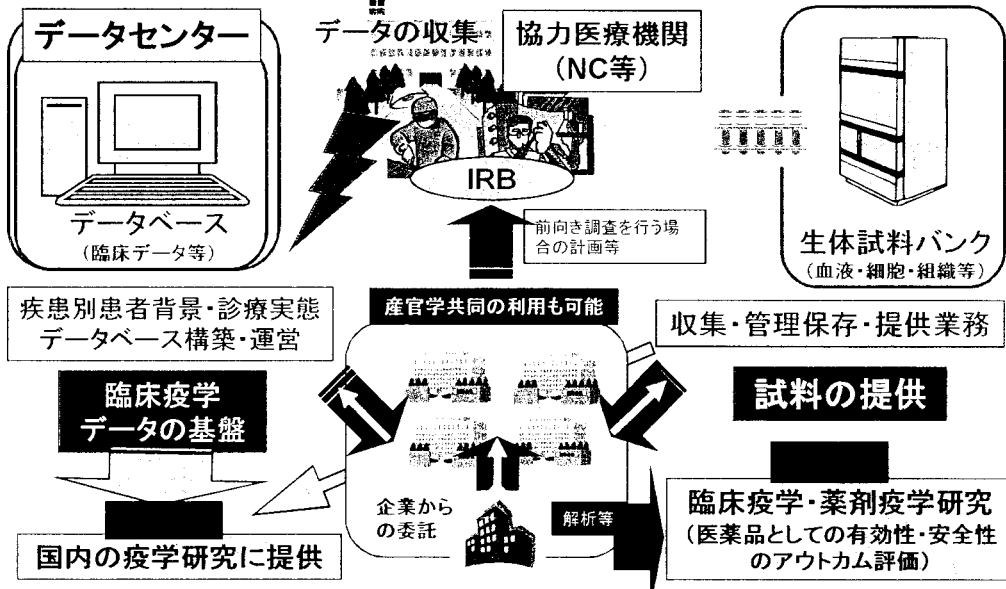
データセンター

データの収集

協力医療機関
(NC等)

データベース
(臨床データ等)

IRB

前向き調査を行う場合の計画等

生体試料バンク
(血液・細胞・組織等)

疾患別患者背景・診療実態
データベース構築・運営

産官学共同の利用も可能

収集・管理保存・提供業務

臨床疫学
データの基盤

試料の提供

企業からの委託

解析等

臨床疫学・薬剤疫学研究
(医薬品としての有効性・安全性のアウトカム評価)

国内の疫学研究に提供